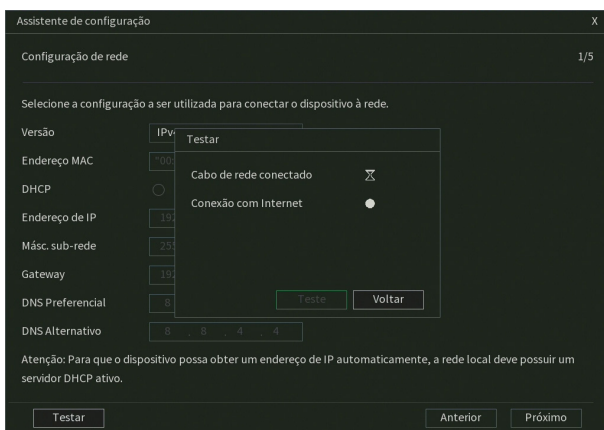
Assistente de configuração
X

Configuração de rede
1/5

Selecione a configuração a ser utilizada para conectar o dispositivo à rede.

Versão
IPv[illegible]

Endereço MAC
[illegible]

DHCP

Endereço de IP
192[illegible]

Másc. sub-rede
255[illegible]

Gateway
192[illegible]

DNS Preferencial
8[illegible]

DNS Alternativo
8 . 8 . 4 . 4

Testar

Cabo de rede conectado

Conexão com Internet

Teste
Voltar

Atenção: Para que o dispositivo possa obter um endereço de IP automaticamente, a rede local deve possuir um servidor DHCP ativo.

Testar
Anterior
Próximo